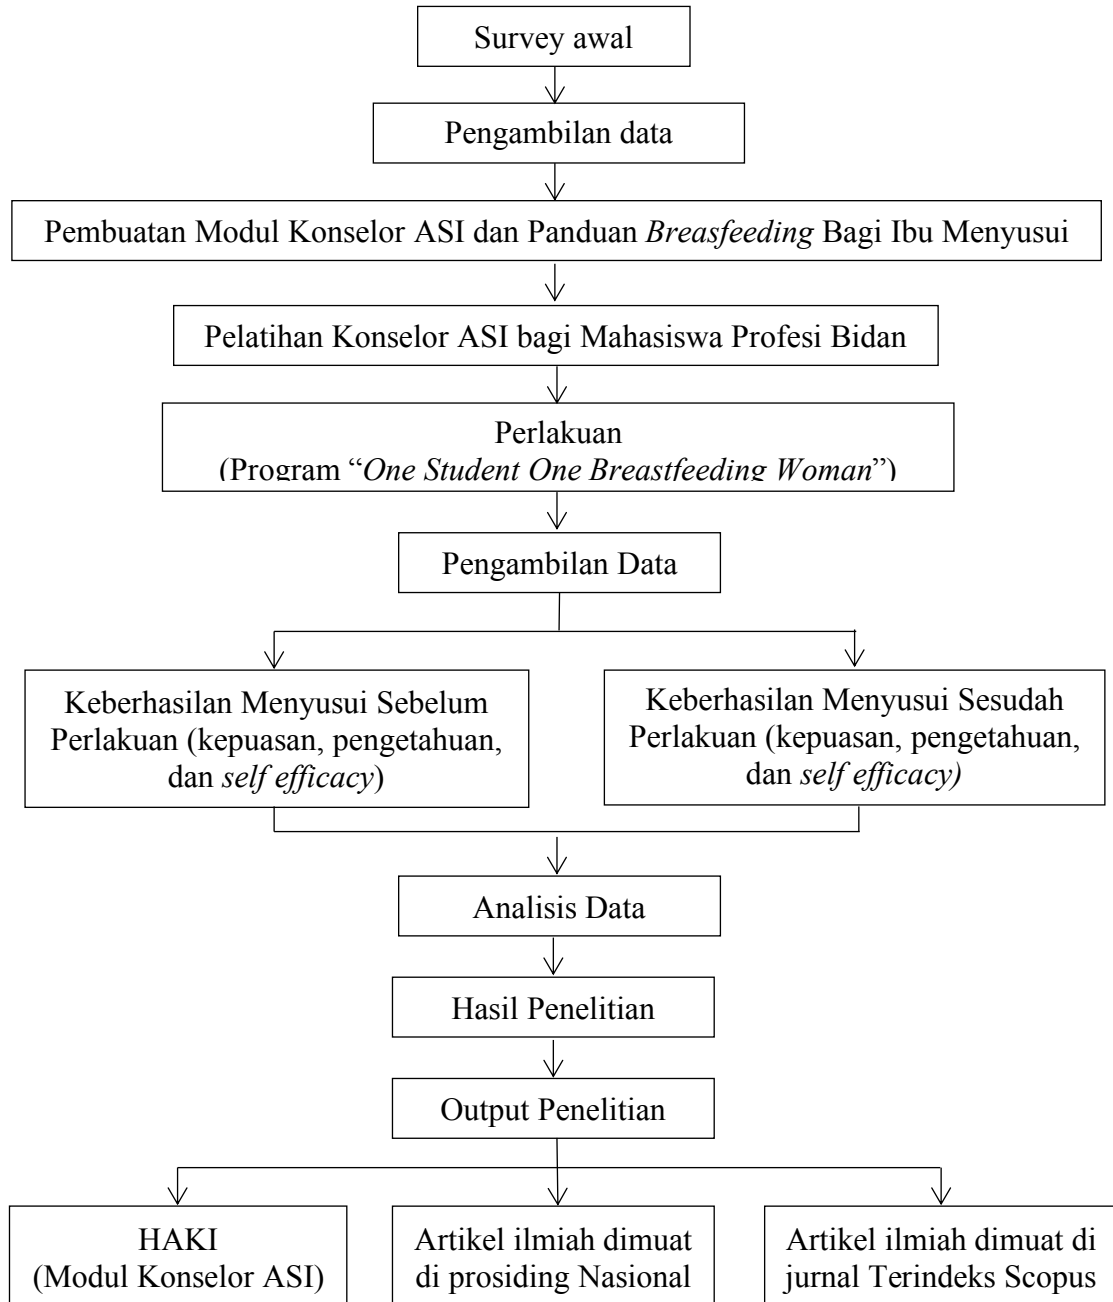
Survey awal

Pengambilan data

Pembuatan Modul Konselor ASI dan Panduan *Breasfeeding* Bagi Ibu Menyusui

Pelatihan Konselor ASI bagi Mahasiswa Profesi Bidan

Perlakuan
(Program "*One Student One Breastfeeding Woman*")

Pengambilan Data

Keberhasilan Menyusui Sebelum Perlakuan (kepuasan, pengetahuan, dan *self efficacy*)

Keberhasilan Menyusui Sesudah Perlakuan (kepuasan, pengetahuan, dan *self efficacy)*

Analisis Data

Hasil Penelitian

Output Penelitian

HAKI
(Modul Konselor ASI)

Artikel ilmiah dimuat di prosiding Nasional

Artikel ilmiah dimuat di jurnal Terindeks Scopus